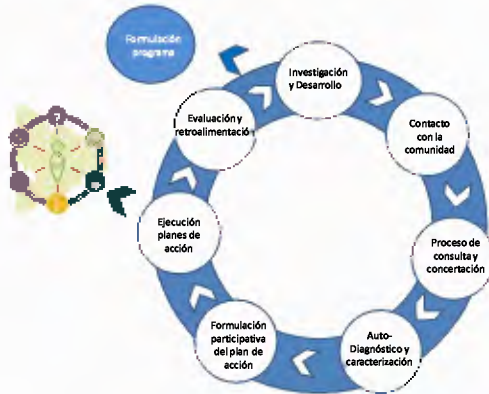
Formulación programa

Investigación y Desarrollo

Contacto con la comunidad

Proceso de consulta y concertación

Auto-Diagnóstico y caracterización

Formulación participativa del plan de acción

Ejecución planes de acción

Evaluación y retroalimentació